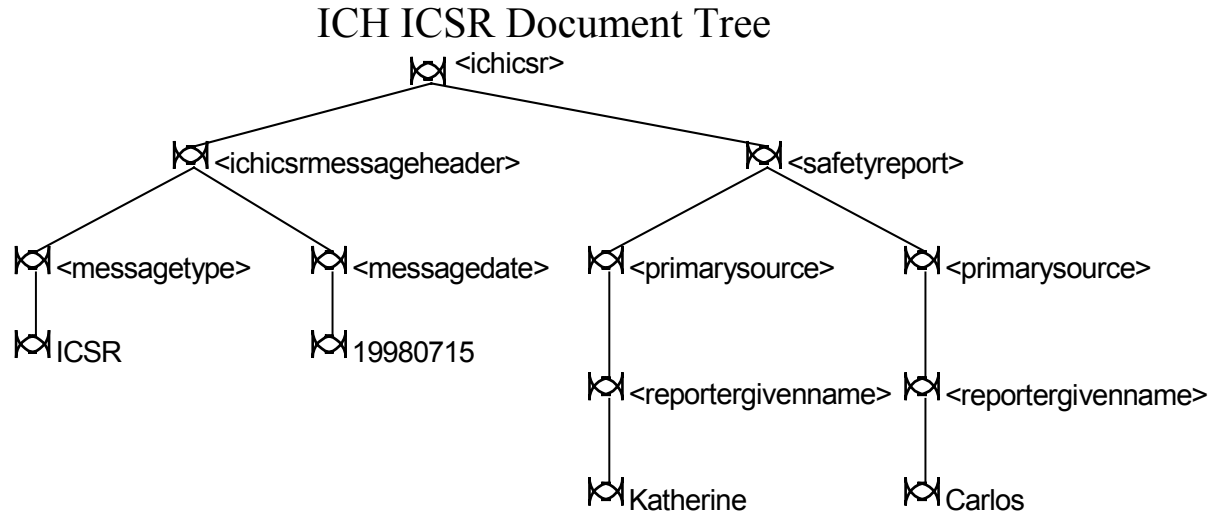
ICH ICSR Document Tree

<ichicsr>

<ichicsrmessageheader>

<safetyreport>

<messagetype>

<messagedate>

<primarysource>

<primarysource>

ICSR

19980715

<reportergivenname>

<reportergivenname>

Katherine

Carlos